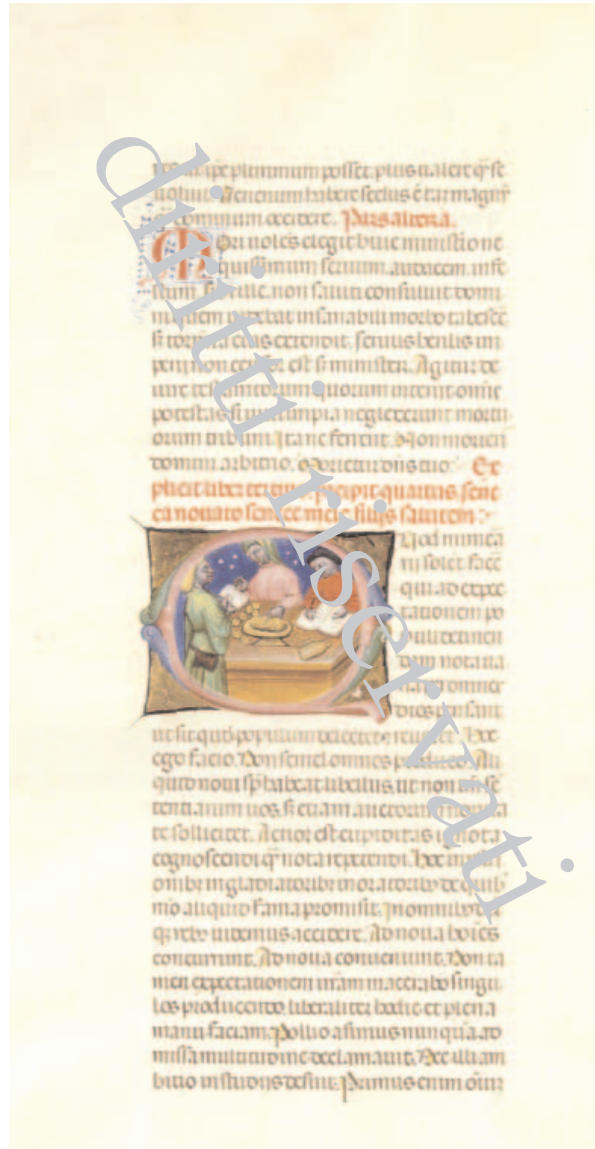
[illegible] plurimum posset. plus n. alert qui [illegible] habet. venenum habet scelus et tam magnum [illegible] ommium acciderit. Pars altera.

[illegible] qui noles elegit huic ministione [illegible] seruum audacem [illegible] non satis consuluit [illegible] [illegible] seruus bentis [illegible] est si minister. Agitur de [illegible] potestas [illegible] negleccerunt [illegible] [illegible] Non mouet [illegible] arbitrio. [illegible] Explicit liber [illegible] quartus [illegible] ca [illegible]

Quod minima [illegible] solet facere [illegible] qui ad expectationem po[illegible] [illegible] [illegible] nota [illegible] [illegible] omnes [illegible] ut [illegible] populum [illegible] Hoc ego facio. Non semel omnes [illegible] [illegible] quid noui sp habeat ut libelus ut non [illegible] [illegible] uos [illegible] et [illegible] solliciteret. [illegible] est cupiditas ignota cognoscendi quod nota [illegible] omnibus ingratis atque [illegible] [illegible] aliquid fama promisit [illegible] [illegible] accederit. Ad noua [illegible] concurrunt. Ad noua conueniunt. Non tamen expectationem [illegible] singulos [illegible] liberalitate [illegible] et plena manu faciam. Pollio asinius nunquam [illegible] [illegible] declamauit. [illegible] bitio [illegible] Primus enim omnium